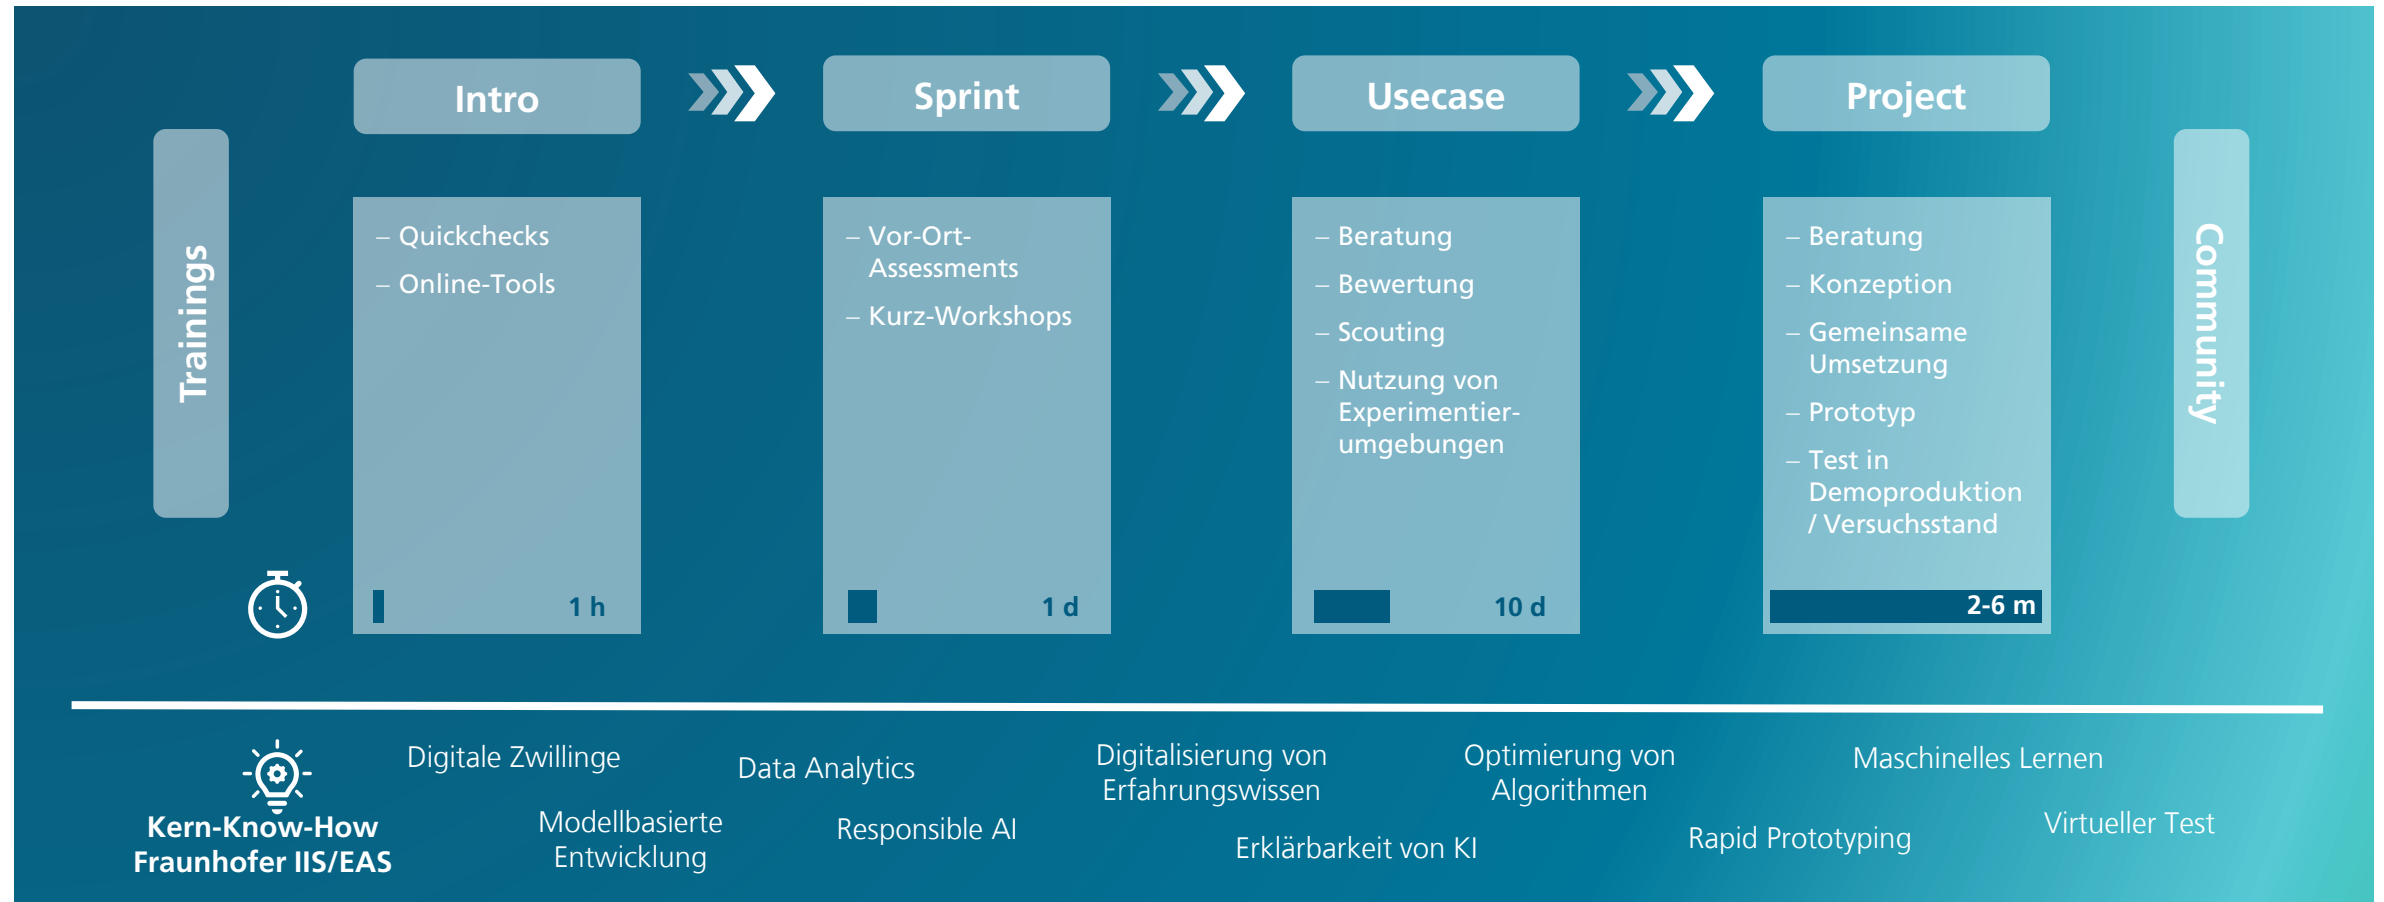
Trainings

Intro

– Quickchecks
– Online-Tools

1 h

Sprint

– Vor-Ort-Assessments
– Kurz-Workshops

1 d

Usecase

– Beratung
– Bewertung
– Scouting
– Nutzung von Experimentierumgebungen

10 d

Project

– Beratung
– Konzeption
– Gemeinsame Umsetzung
– Prototyp
– Test in Demoproduktion / Versuchsstand

2-6 m

Community

Kern-Know-How Fraunhofer IIS/EAS

Digitale Zwillinge

Modellbasierte Entwicklung

Data Analytics

Responsible AI

Digitalisierung von Erfahrungswissen

Erklärbarkeit von KI

Optimierung von Algorithmen

Rapid Prototyping

Maschinelles Lernen

Virtueller Test